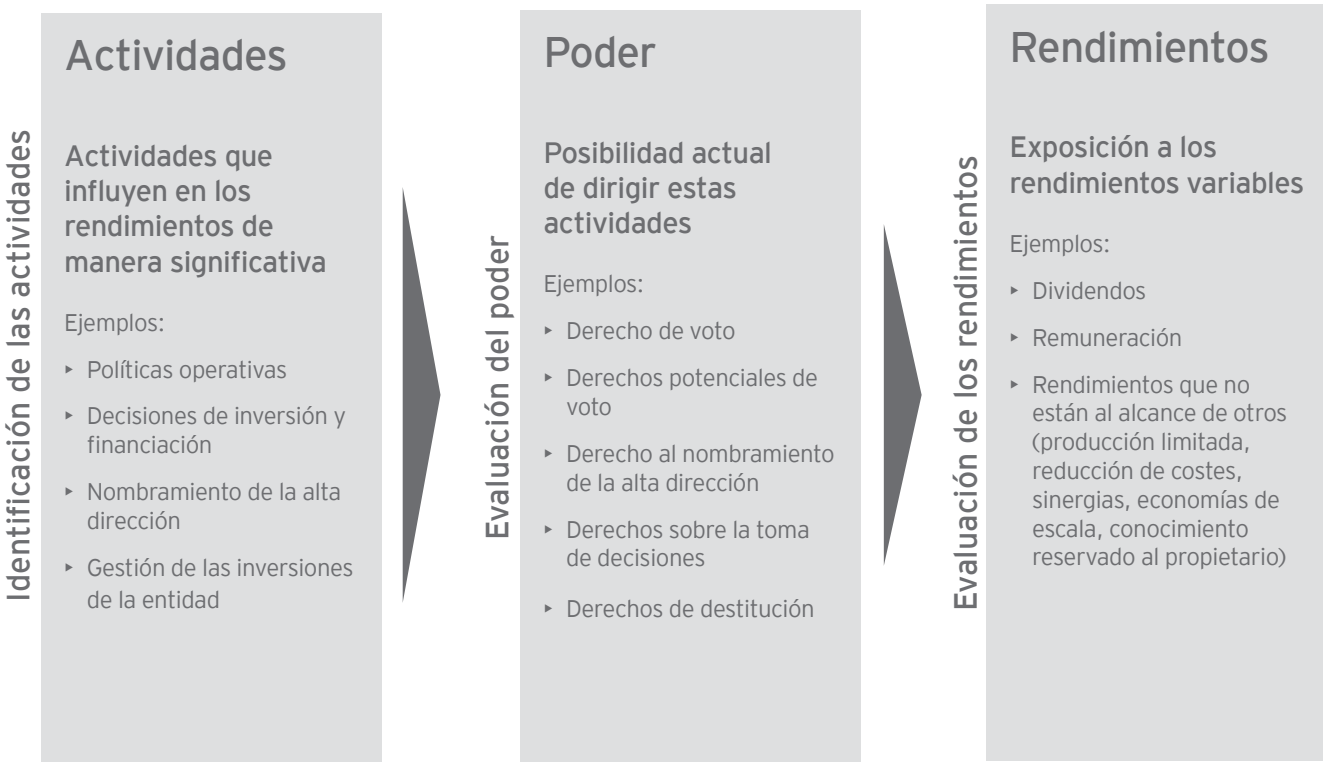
Identificación de las actividades

Actividades

Actividades que influyen en los rendimientos de manera significativa

Ejemplos:

- Políticas operativas
- Decisiones de inversión y financiación
- Nombramiento de la alta dirección
- Gestión de las inversiones de la entidad

Evaluación del poder

Poder

Posibilidad actual de dirigir estas actividades

Ejemplos:

- Derecho de voto
- Derechos potenciales de voto
- Derecho al nombramiento de la alta dirección
- Derechos sobre la toma de decisiones
- Derechos de destitución

Evaluación de los rendimientos

Rendimientos

Exposición a los rendimientos variables

Ejemplos:

- Dividendos
- Remuneración
- Rendimientos que no están al alcance de otros (producción limitada, reducción de costes, sinergias, economías de escala, conocimiento reservado al propietario)